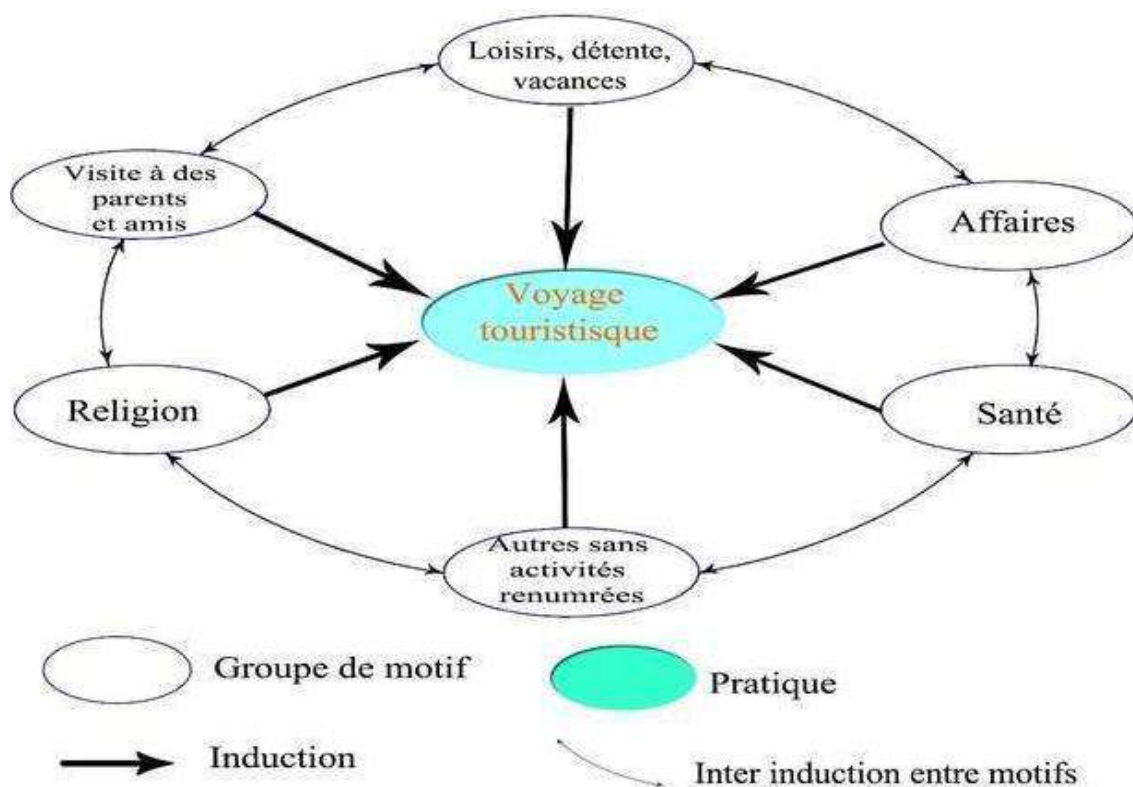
Loisirs, détente, vacances

Visite à des parents et amis

Affaires

Voyage touristisque

Religion

Santé

Autres sans activités renumrées

Groupe de motif

Pratique

Induction

Inter induction entre motifs